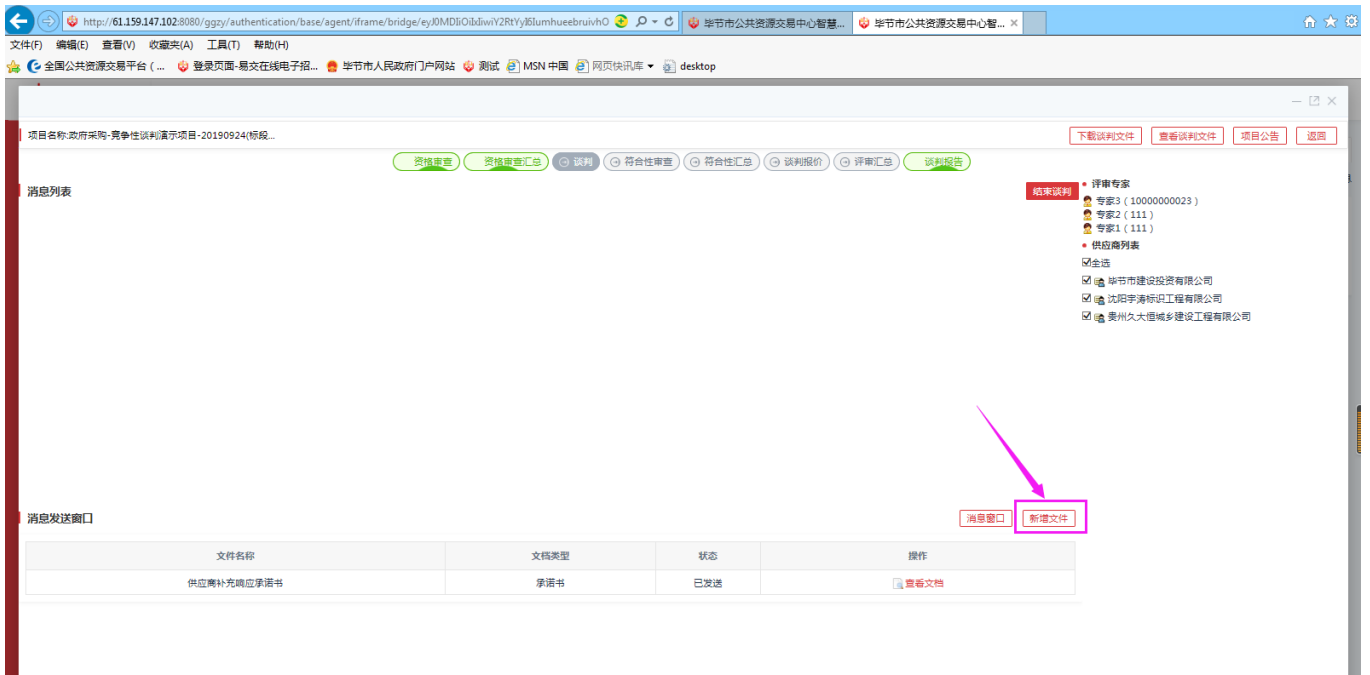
http://61.159.147.102:8080/ggzy/authentication/base/agent/iframe/bridge/eyJ0MDIiOiIxIiwiY2RtYyI6Iumhueebruivh0
毕节市公共资源交易中心智慧...
毕节市公共资源交易中心智...

文件(F) 编辑(E) 查看(V) 收藏夹(A) 工具(T) 帮助(H)

全国公共资源交易平台（... 登录页面-易交在线电子招... 毕节市人民政府门户网站 测试 MSN 中国 网页快讯库 desktop

项目名称:政府采购-竞争性谈判演示项目-20190924(标段...

下载谈判文件 查看谈判文件 项目公告 返回

资格审查 资格审查汇总 谈判 符合性审查 符合性汇总 谈判报价 评审汇总 谈判报告

消息列表

结束谈判

评审专家
专家3（10000000023）
专家2（111）
专家1（111）

供应商列表
全选
毕节市建设投资有限公司
沈阳宇涛标识工程有限公司
贵州久大恒城乡建设工程有限公司

消息发送窗口

消息窗口 新增文件

| 文件名称 | 文档类型 | 状态 | 操作 |
|---|---|---|---|
| 供应商补充响应承诺书 | 承诺书 | 已发送 | 查看文档 |